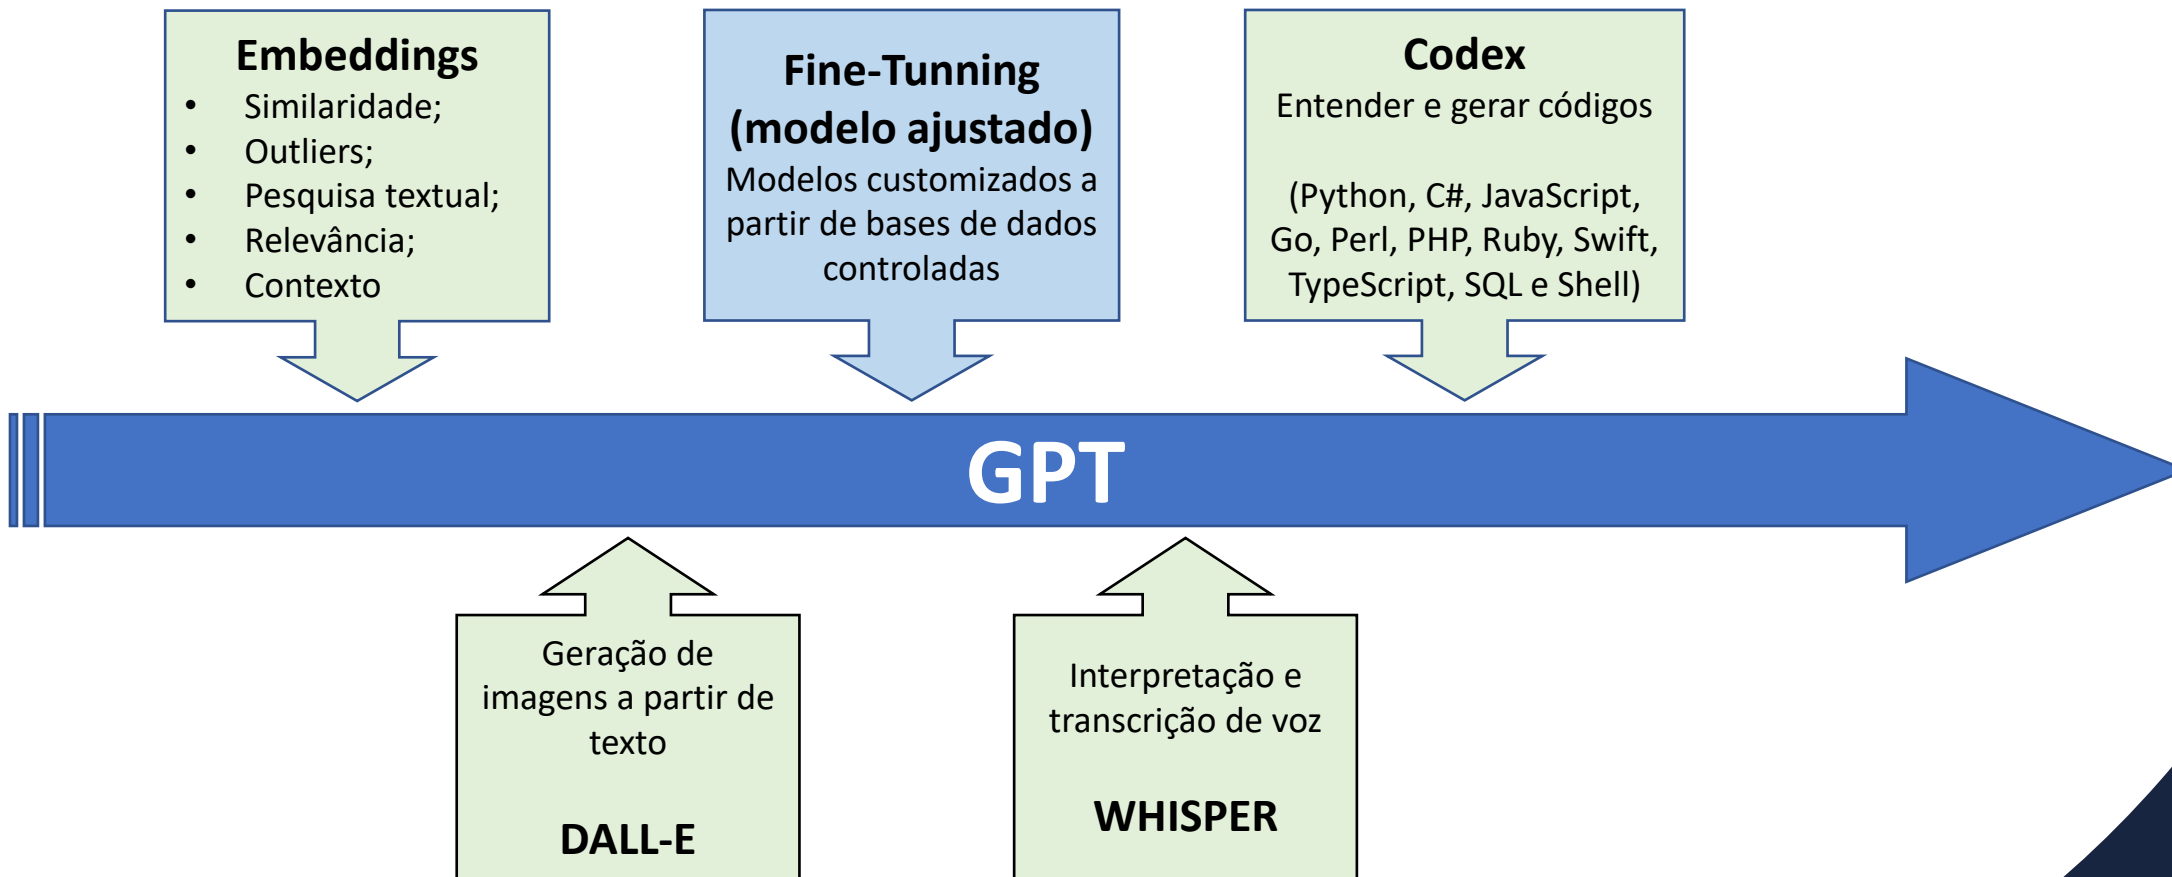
**Embeddings**
- Similaridade;
- Outliers;
- Pesquisa textual;
- Relevância;
- Contexto

**Fine-Tunning (modelo ajustado)**
Modelos customizados a partir de bases de dados controladas

**Codex**
Entender e gerar códigos

(Python, C#, JavaScript, Go, Perl, PHP, Ruby, Swift, TypeScript, SQL e Shell)

GPT

Geração de imagens a partir de texto

**DALL-E**

Interpretação e transcrição de voz

**WHISPER**